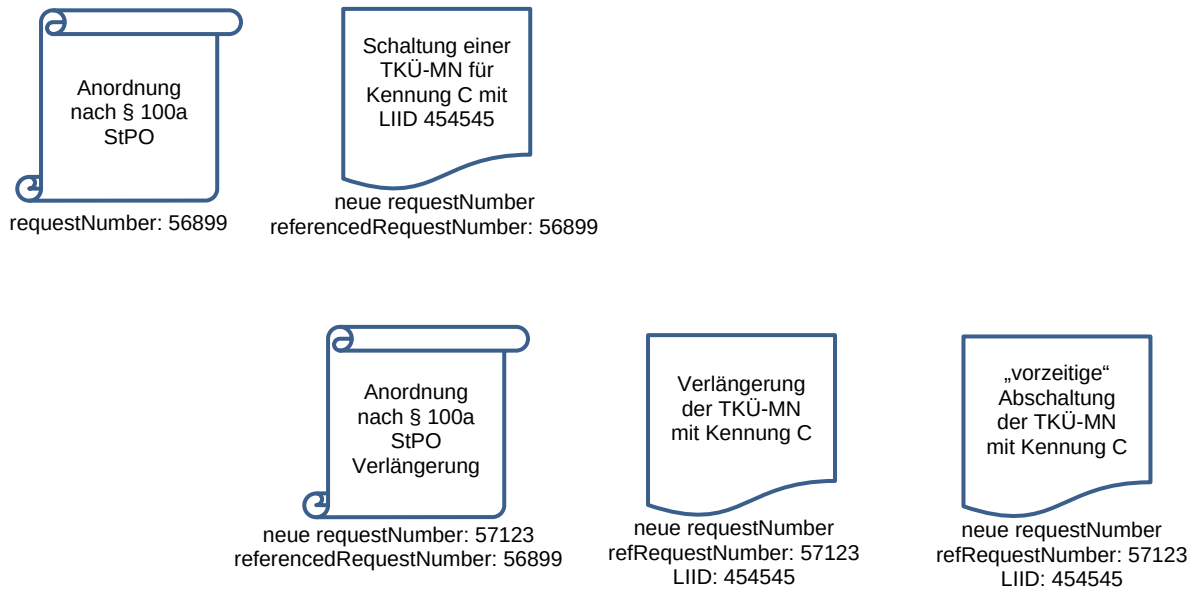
Anordnung nach § 100a StPO

requestNumber: 56899

Schaltung einer TKÜ-MN für Kennung C mit LIID 454545

neue requestNumber
referencedRequestNumber: 56899

Anordnung nach § 100a StPO Verlängerung

neue requestNumber: 57123
referencedRequestNumber: 56899

Verlängerung der TKÜ-MN mit Kennung C

neue requestNumber
refRequestNumber: 57123
LIID: 454545

„vorzeitige“ Abschaltung der TKÜ-MN mit Kennung C

neue requestNumber
refRequestNumber: 57123
LIID: 454545